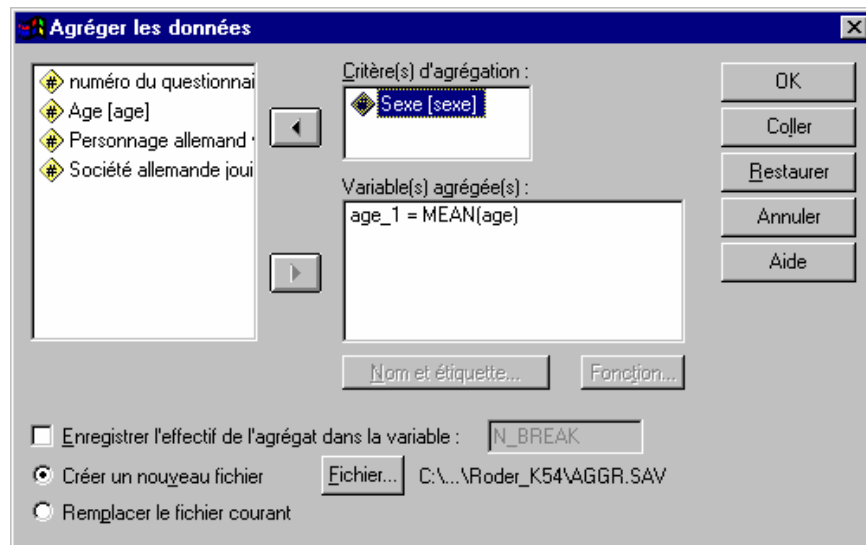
Agréger les données

numéro du questionnai
Age [age]
Personnage allemand
Société allemande joui

Critère(s) d'agrégation :
Sexe [sexe]

Variable(s) agrégée(s) :
age_1 = MEAN(age)

Nom et étiquette...
Fonction...

OK
Coller
Restaurer
Annuler
Aide

Enregistrer l'effectif de l'agrégat dans la variable : N_BREAK
Créer un nouveau fichier
Fichier...
C:\...\Roder_K54\AGGR.SAV
Remplacer le fichier courant